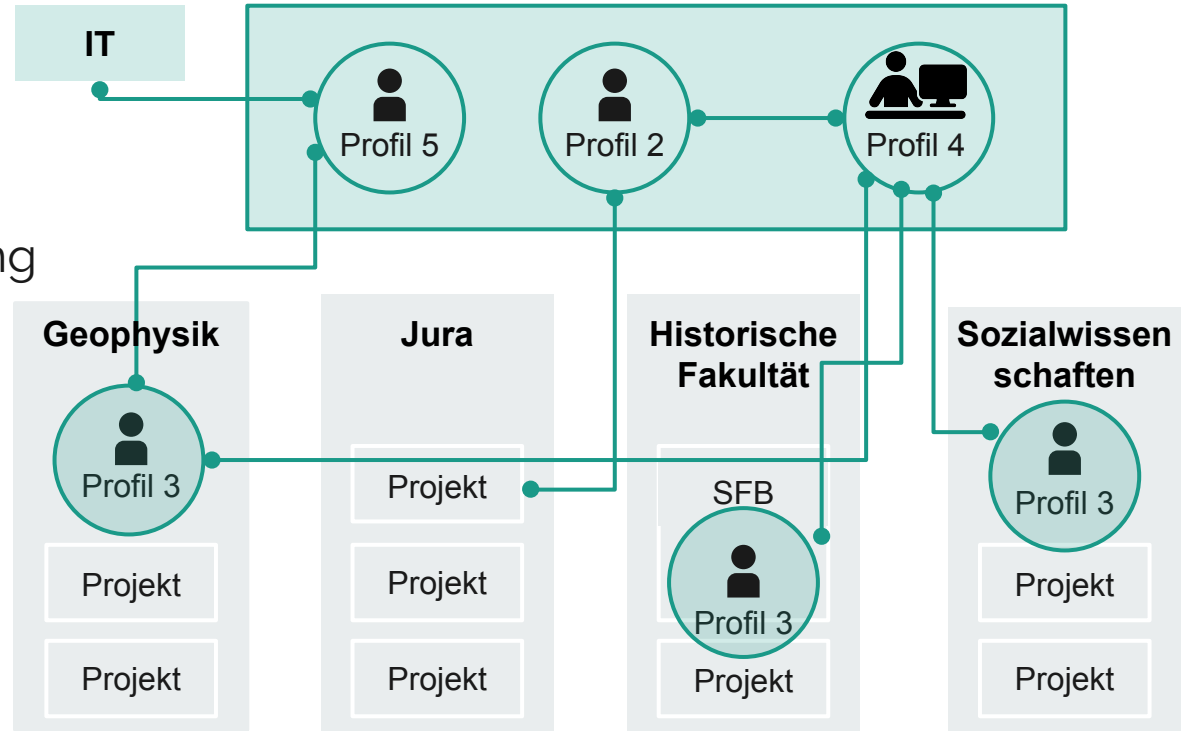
IT

Profil 5

Profil 2

Profil 4

ng

Geophysik

Profil 3

Projekt

Projekt

Jura

Projekt

Projekt

Projekt

Historische Fakultät

SFB

Profil 3

Projekt

Sozialwissen schaften

Profil 3

Projekt

Projekt